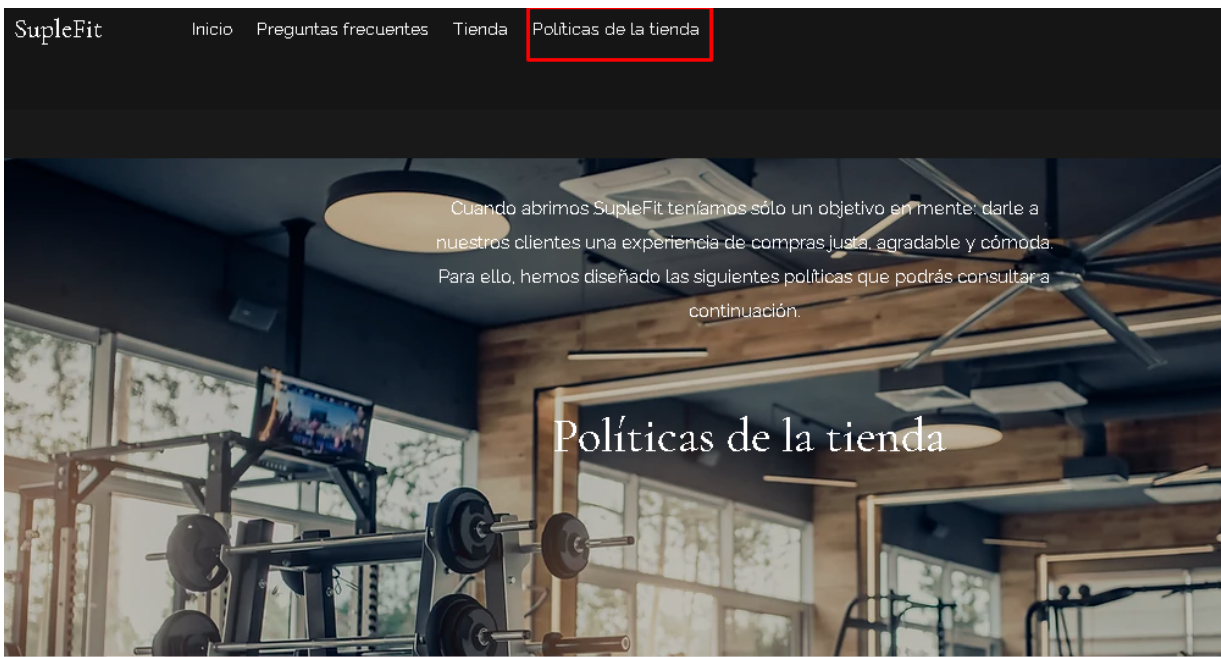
SupleFit

Inicio Preguntas frecuentes Tienda Políticas de la tienda

Cuando abrimos SupleFit teníamos sólo un objetivo en mente: darle a nuestros clientes una experiencia de compras justa, agradable y cómoda. Para ello, hemos diseñado las siguientes políticas que podrás consultar a continuación.

Políticas de la tienda